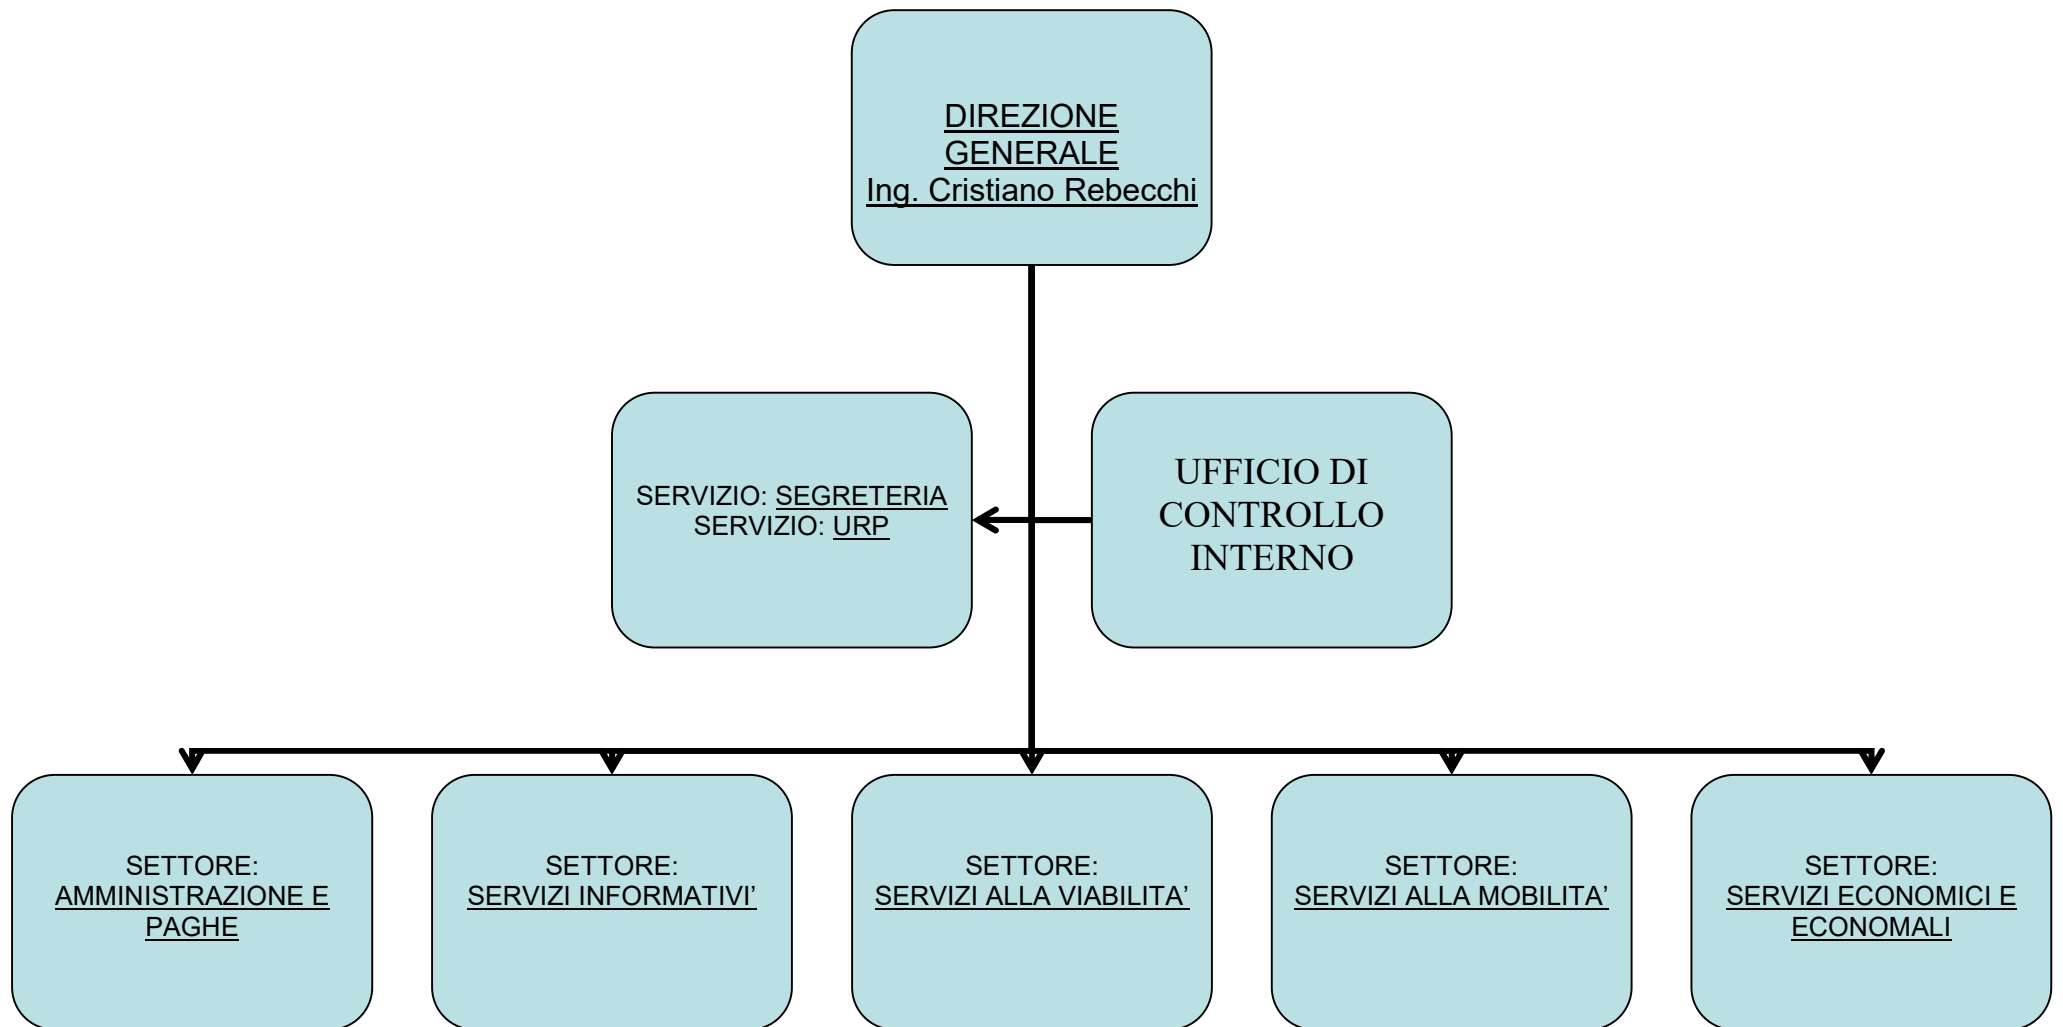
DIREZIONE GENERALE
Ing. Cristiano Rebecchi

SERVIZIO: SEGRETERIA
SERVIZIO: URP

UFFICIO DI CONTROLLO INTERNO

SETTORE:
AMMINISTRAZIONE E PAGHE

SETTORE:
SERVIZI INFORMATIVI'

SETTORE:
SERVIZI ALLA VIABILITA'

SETTORE:
SERVIZI ALLA MOBILITA'

SETTORE:
SERVIZI ECONOMICI E ECONOMALI